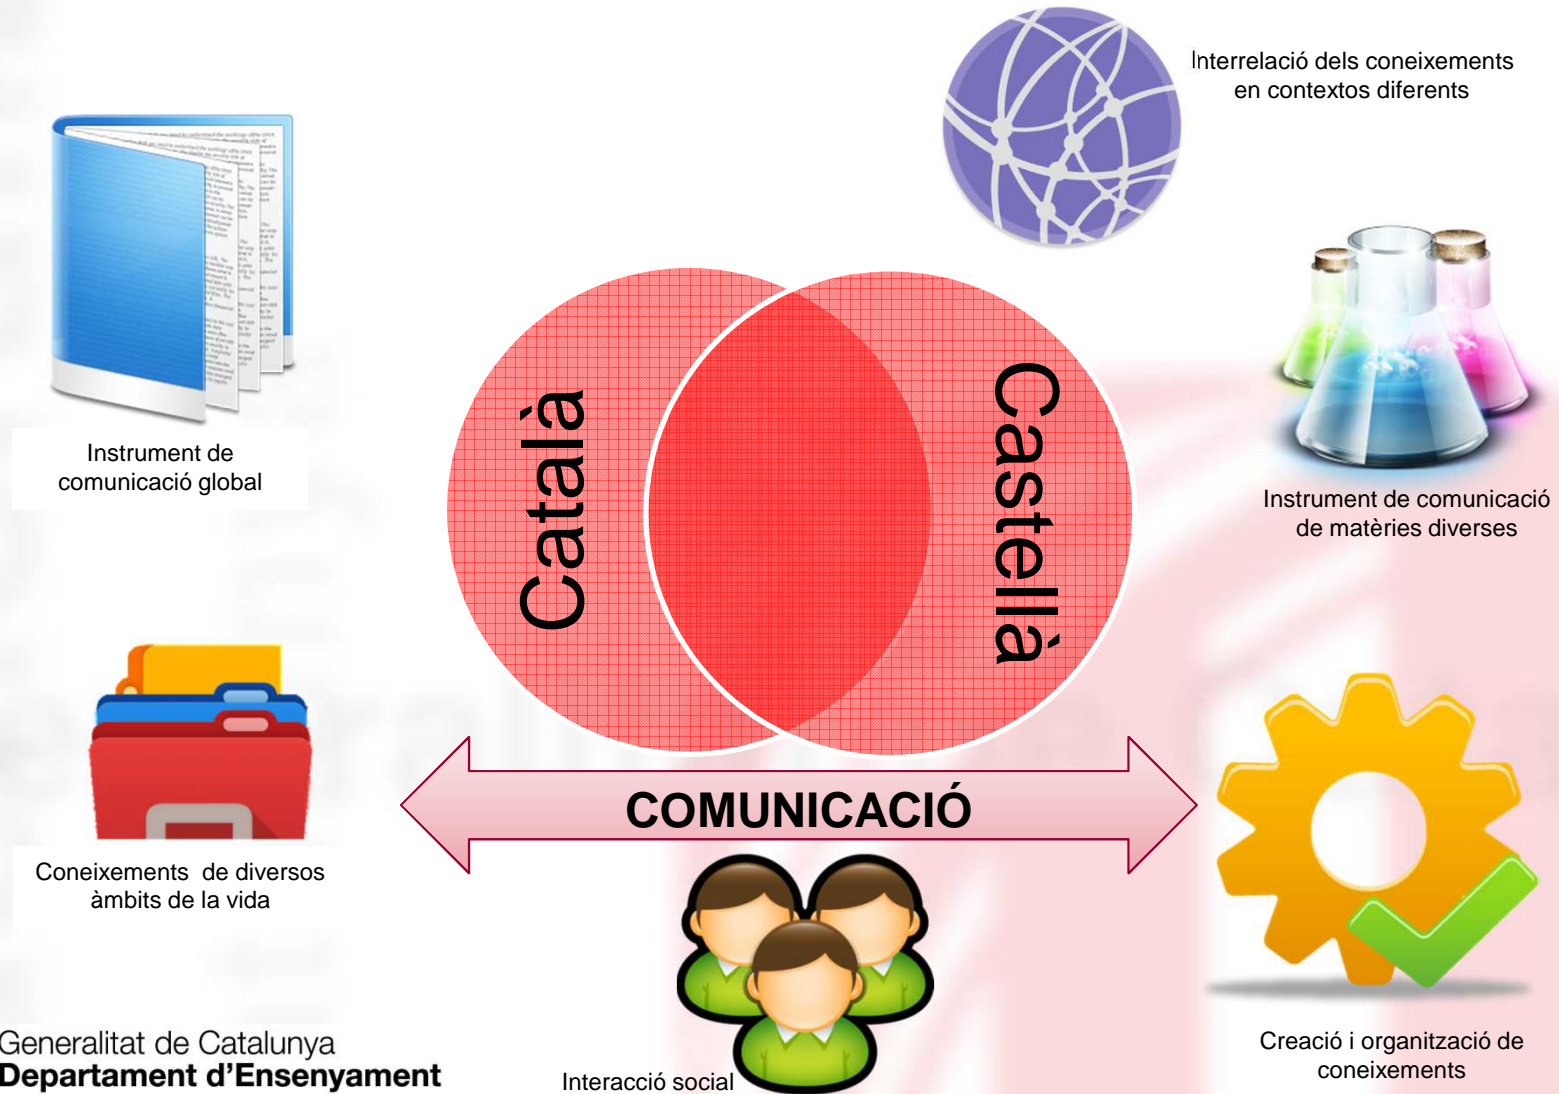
Interrelació dels coneixements en contextos diferents

Instrument de comunicació global

Català

Castellà

Instrument de comunicació de matèries diverses

COMUNICACIÓ

Coneixements de diversos àmbits de la vida

Creació i organització de coneixements

Generalitat de Catalunya
Departament d'Ensenyament

Interacció social